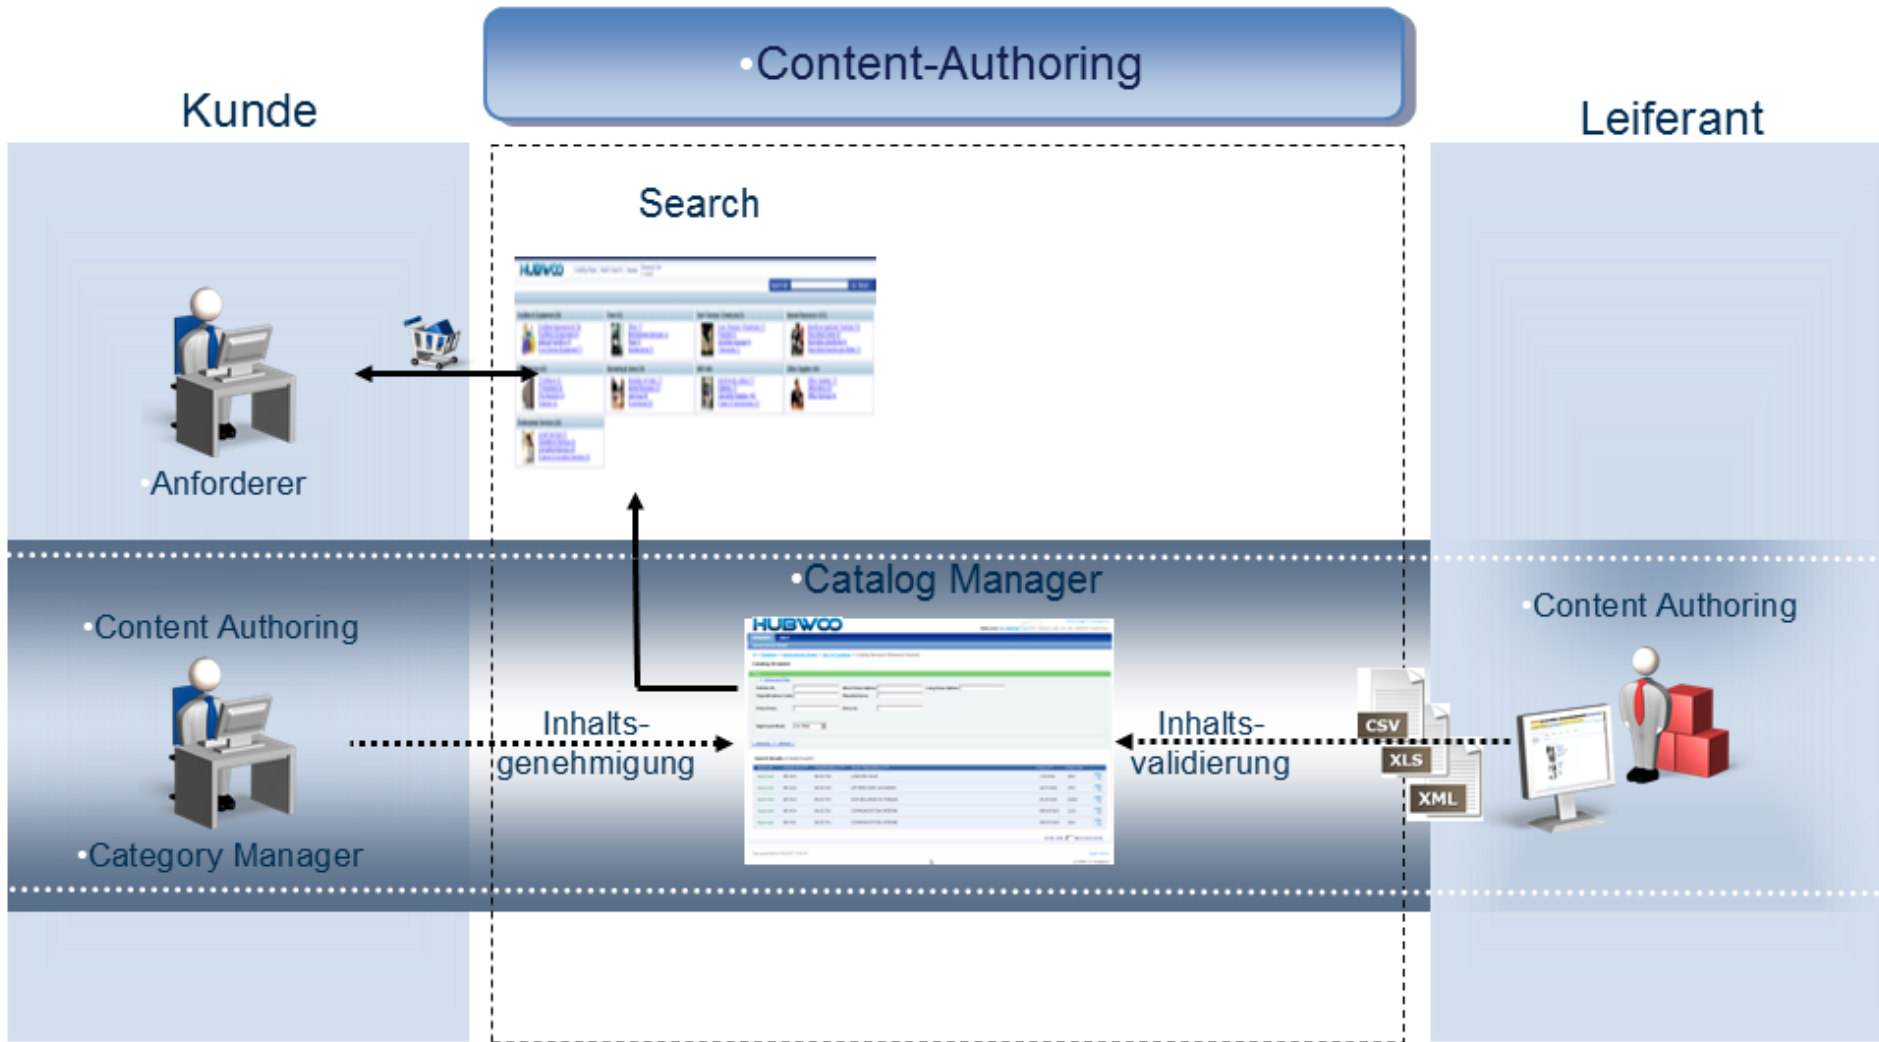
•Content-Authoring

Kunde

Leiferant

Search

HUBWOO

•Anforderer

•Catalog Manager

•Content Authoring

•Content Authoring

HUBWOO

Inhalts-genehmigung

Inhalts-validierung

CSV

XLS

XML

•Category Manager